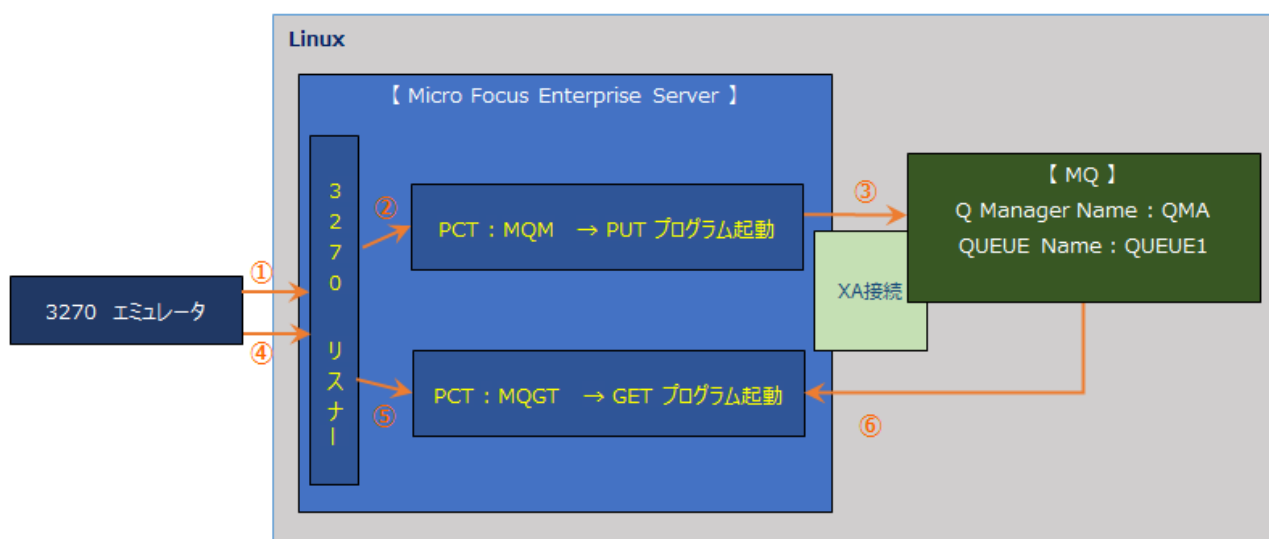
Linux

【 Micro Focus Enterprise Server 】

3270 エミュレータ

①

④

3270 リスナー

②

PCT：MQM → PUT プログラム起動

⑤

PCT：MQGT → GET プログラム起動

③

XA接続

【 MQ 】
Q Manager Name：QMA
QUEUE Name：QUEUE1

⑥